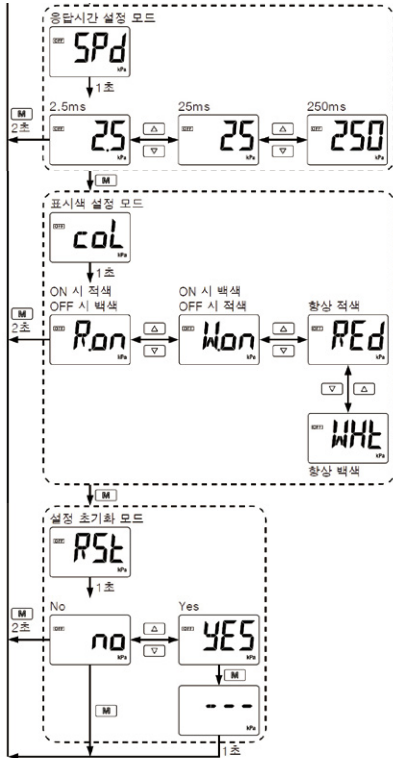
응답시간 설정 모드

SPd
kPa

1초

M
2초

2.5ms
2.5
kPa

△
▽

25ms
25
kPa

△
▽

250ms
250
kPa

M

표시색 설정 모드

coL
kPa

1초

M
2초

ON 시 적색
OFF 시 백색
R.on
kPa

△
▽

ON 시 백색
OFF 시 적색
W.on
kPa

△
▽

항상 적색
REd
kPa

▽ △

WHt
kPa
항상 백색

M

설정 초기화 모드

RSt
kPa

1초

M
2초

No
no
kPa

△
▽

Yes
YES
kPa

M

M

---
kPa

1초